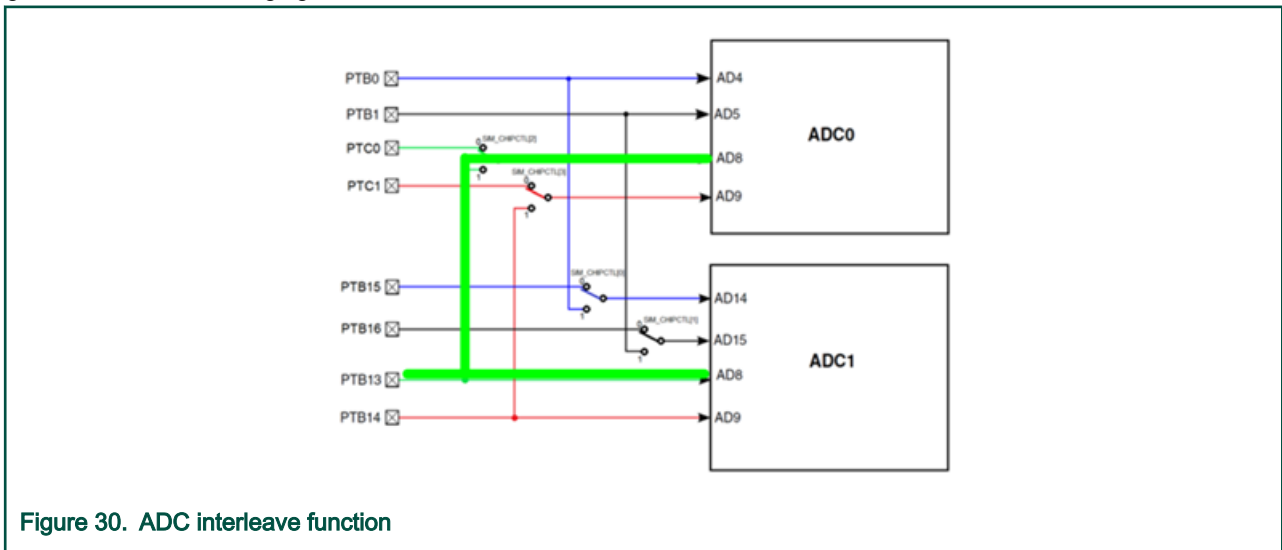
PTB0
PTB1
PTC0
PTC1
PTB15
PTB16
PTB13
PTB14

SIM_CHIPCTL[2]
0
1
SIM_CHIPCTL[3]
0
1
SIM_CHIPCTL[0]
0
1
SIM_CHIPCTL[1]
0
1

AD4
AD5
AD8
AD9
ADC0

AD14
AD15
AD8
AD9
ADC1

Figure 30. ADC interleave function